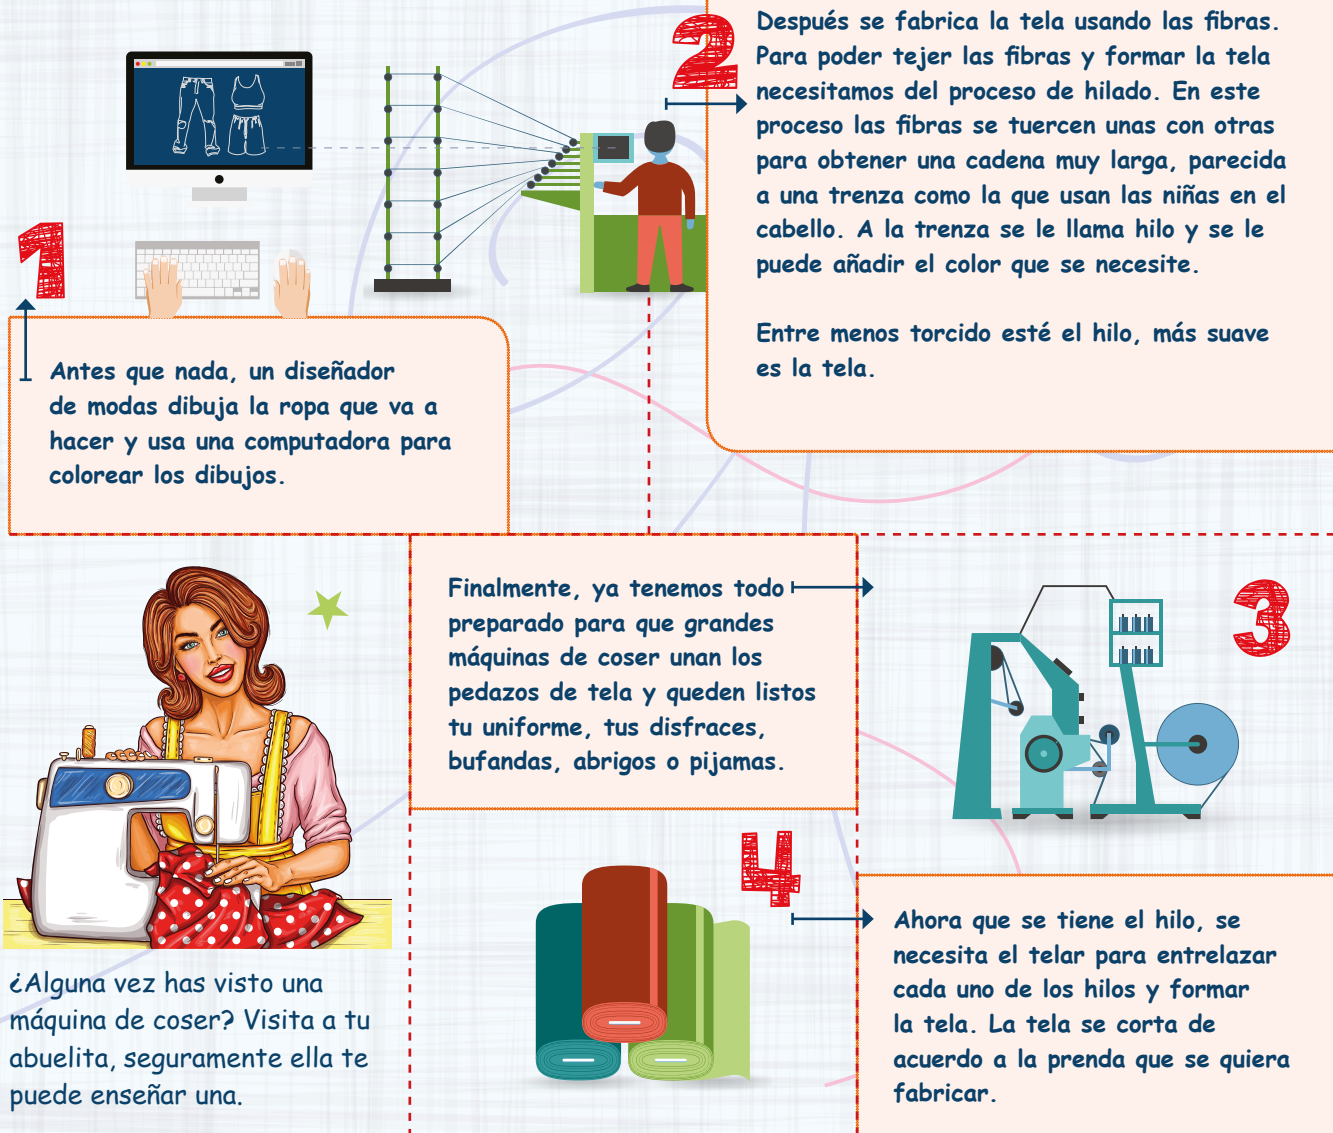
2

Después se fabrica la tela usando las fibras. Para poder tejer las fibras y formar la tela necesitamos del proceso de hilado. En este proceso las fibras se tuercen unas con otras para obtener una cadena muy larga, parecida a una trenza como la que usan las niñas en el cabello. A la trenza se le llama hilo y se le puede añadir el color que se necesite.

Entre menos torcido esté el hilo, más suave es la tela.

1

Antes que nada, un diseñador de modas dibuja la ropa que va a hacer y usa una computadora para colorear los dibujos.

Finalmente, ya tenemos todo preparado para que grandes máquinas de coser unan los pedazos de tela y queden listos tu uniforme, tus disfraces, bufandas, abrigos o pijamas.

3

4

Ahora que se tiene el hilo, se necesita el telar para entrelazar cada uno de los hilos y formar la tela. La tela se corta de acuerdo a la prenda que se quiera fabricar.

¿Alguna vez has visto una máquina de coser? Visita a tu abuelita, seguramente ella te puede enseñar una.